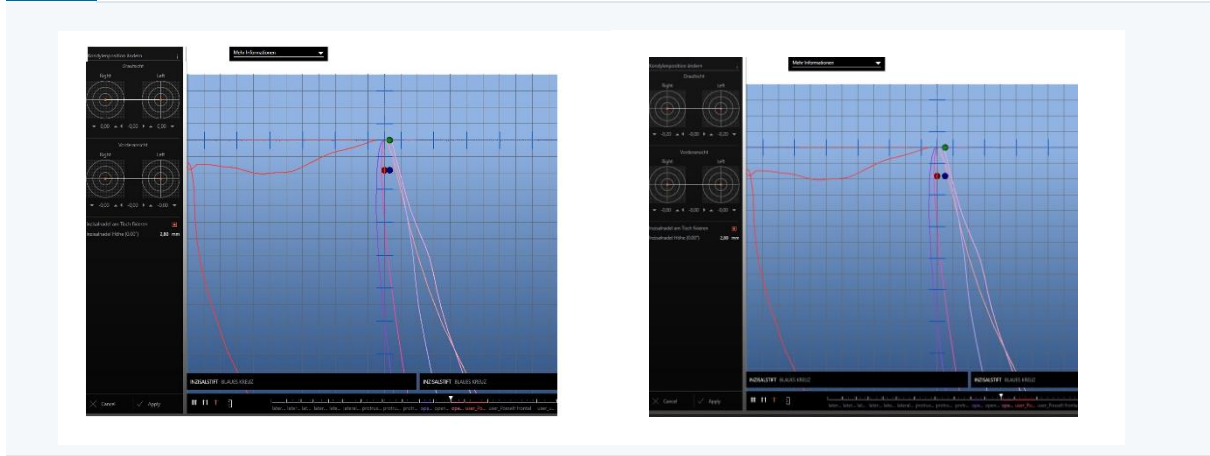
Kondylenposition ändern
Draufsicht
Right
Left
0,00
0,00
0,00
Seitenansicht
Right
Left
-0,00
-0,00
-0,00
Inzisalnadel am Tisch fixieren
Inzisalnadel Höhe (0,00°)
2,80 mm
Cancel
Apply
Mehr Informationen
INZISALSTIFT
BLAUES KREUZ
INZISALSTIFT
BLAUES KREUZ
later... later... lat... later... late... lateral... protrus... protr... spa... spa... user_Ro... user_Freeeh frontal... user_...

Kondylenposition ändern
Draufsicht
Right
Left
-0,00
-0,00
-0,00
Vorderansicht
Right
Left
-0,00
-0,00
-0,00
Inzisalnadel am Tisch fixieren
Inzisalnadel Höhe (0,00°)
2,80 mm
Cancel
Apply
Mehr Informationen
INZISALSTIFT
BLAUES KREUZ
INZISALSTIFT
BLAUES KREUZ
later... later... lat... later... late... lateral... protrus... protr... spa... spa... user_Ro... user_Freeeh frontal